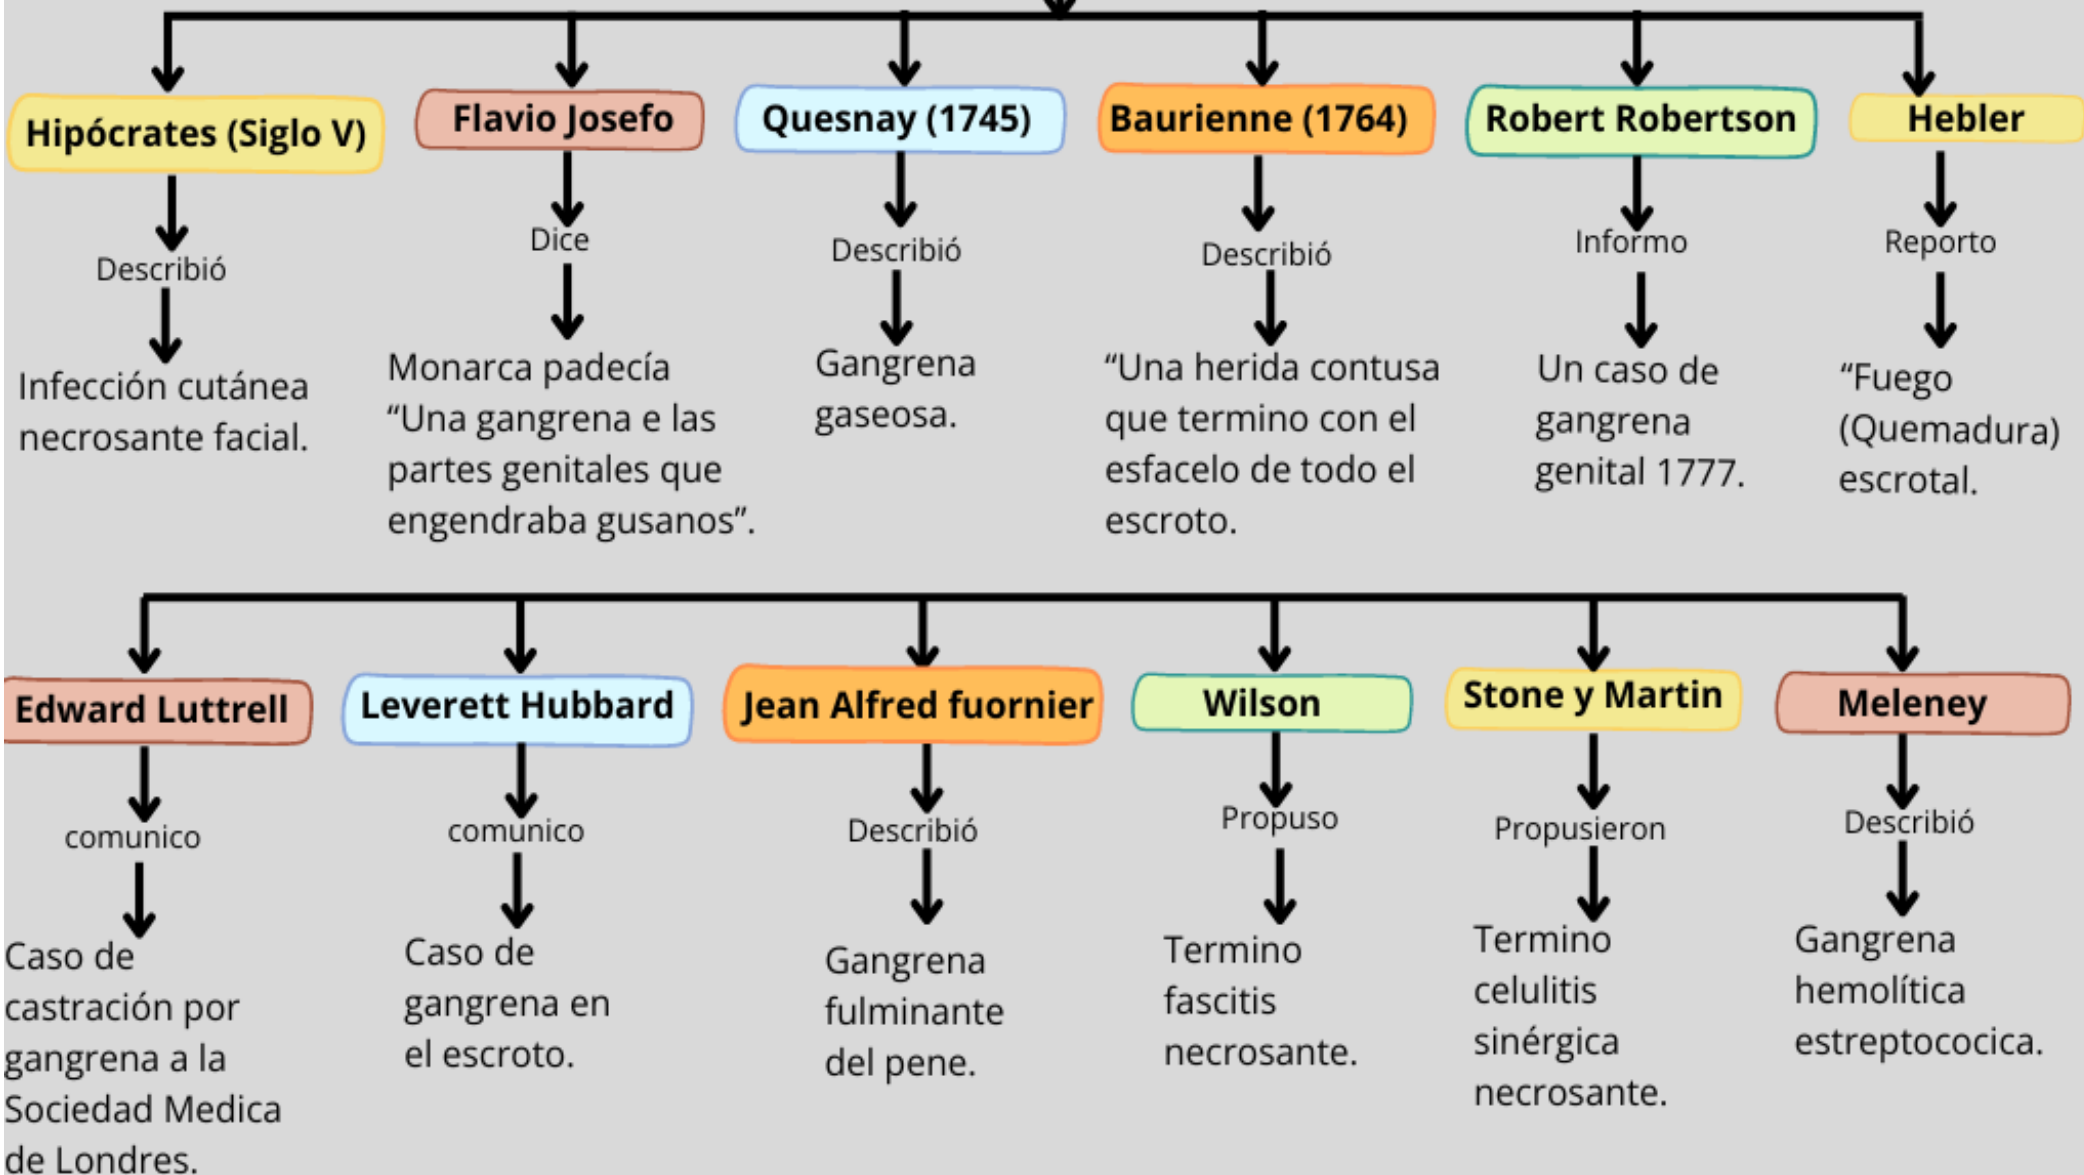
Hipócrates (Siglo V)

Describió

Infección cutánea necrosante facial.

Flavio Josefo

Dice

Monarca padecía "Una gangrena e las partes genitales que engendraba gusanos".

Quesnay (1745)

Describió

Gangrena gaseosa.

Baurienne (1764)

Describió

"Una herida contusa que termino con el esfacelo de todo el escroto.

Robert Robertson

Informo

Un caso de gangrena genital 1777.

Hebler

Reporto

"Fuego (Quemadura) escrotal.

Edward Luttrell

comunico

Caso de castración por gangrena a la Sociedad Medica de Londres.

Leverett Hubbard

comunico

Caso de gangrena en el escroto.

Jean Alfred fuornier

Describió

Gangrena fulminante del pene.

Wilson

Propuso

Termino fascitis necrosante.

Stone y Martin

Propusieron

Termino celulitis sinérgica necrosante.

Meleney

Describió

Gangrena hemolítica estreptococica.